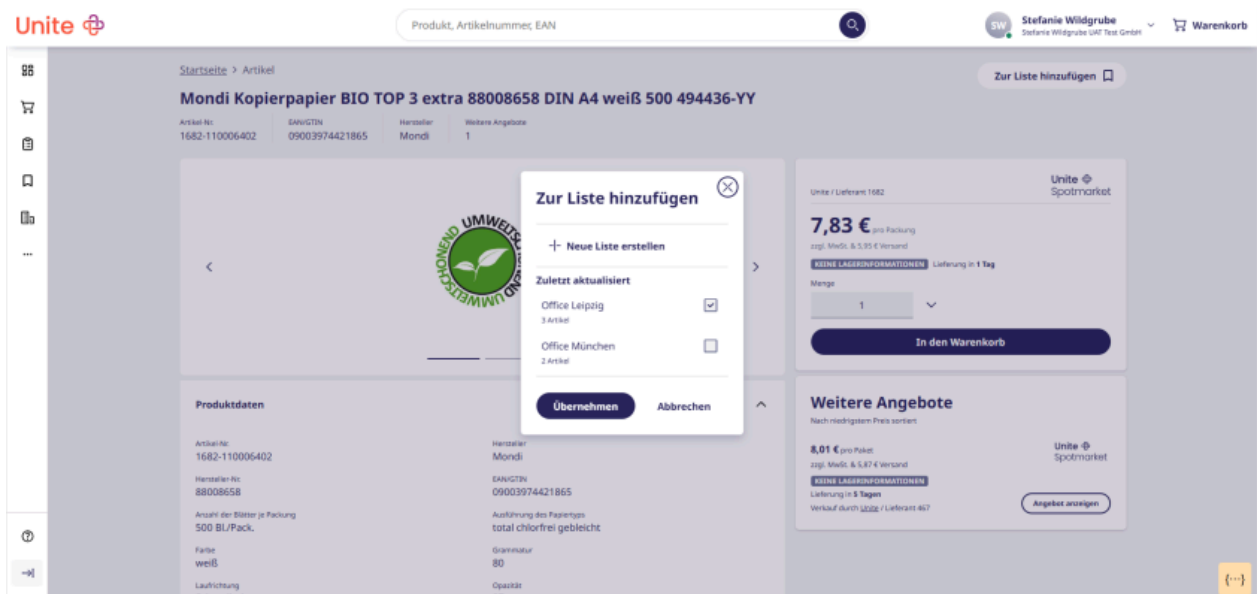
Unite

Produkt, Artikelnummer, EAN

SW Stefanie Wildgrube
Stefanie Wildgrube UAT Test GmbH

Warenkorb

Startseite > Artikel

Zur Liste hinzufügen

Mondi Kopierpapier BIO TOP 3 extra 88008658 DIN A4 weiß 500 494436-YY

| Artikel-Nr. | EAN/GTIN | Hersteller | Weitere Angebote |
|---|---|---|---|
| 1682-110006402 | 09003974421865 | Mondi | 1 |

UMWELTSCHONEND UMWELTSCHONEND

Zur Liste hinzufügen

+ Neue Liste erstellen

Zuletzt aktualisiert

Office Leipzig
3 Artikel

Office München
2 Artikel

Übernehmen

Abbrechen

Unite / Lieferant 1682

Unite Spotmarket

7,83 € pro Packung
zzgl. MwSt. & 5,95 € Versand

KEINE LAGERINFORMATIONEN Lieferung in 1 Tag

Menge

1

In den Warenkorb

Weitere Angebote
Nach niedrigstem Preis sortiert

8,01 € pro Paket
zzgl. MwSt. & 5,87 € Versand

Unite Spotmarket

KEINE LAGERINFORMATIONEN
Lieferung in 5 Tagen
Verkauf durch Unite / Lieferant 467

Angebot anzeigen

Produktdaten

Artikel-Nr.
1682-110006402

Hersteller
Mondi

Hersteller-Nr.
88008658

EAN/GTIN
09003974421865

Anzahl der Blätter je Packung
500 Bl./Pack.

Ausführung des Papiertyps
total chlorfrei gebleicht

Farbe
weiß

Grammatur
80

Laufrichtung

Opazität